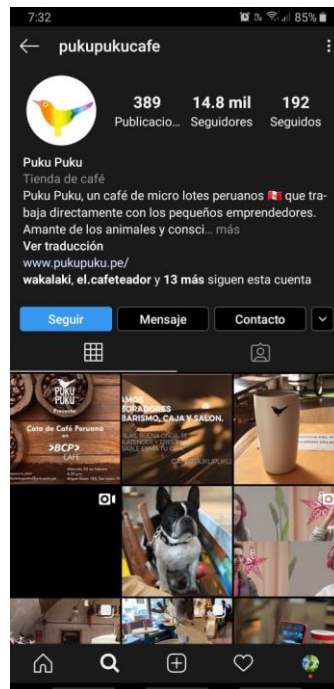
7:32
85%

pukupukucafe

389
Publicacio...
14.8 mil
Seguidores
192
Seguidos

Puku Puku
Tienda de café
Puku Puku, un café de micro lotes peruanos 🇵🇪 que trabaja directamente con los pequeños emprendedores. Amante de los animales y consci... más
Ver traducción
www.pukupuku.pe/
wakalaki, el.cafeteador y 13 más siguen esta cuenta

Seguir
Mensaje
Contacto

PUKU PUKU
Presenta:
Cata de Café Peruano
BCP
CAFÉ
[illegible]

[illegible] BARISMO, CAJA Y SALON.
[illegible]